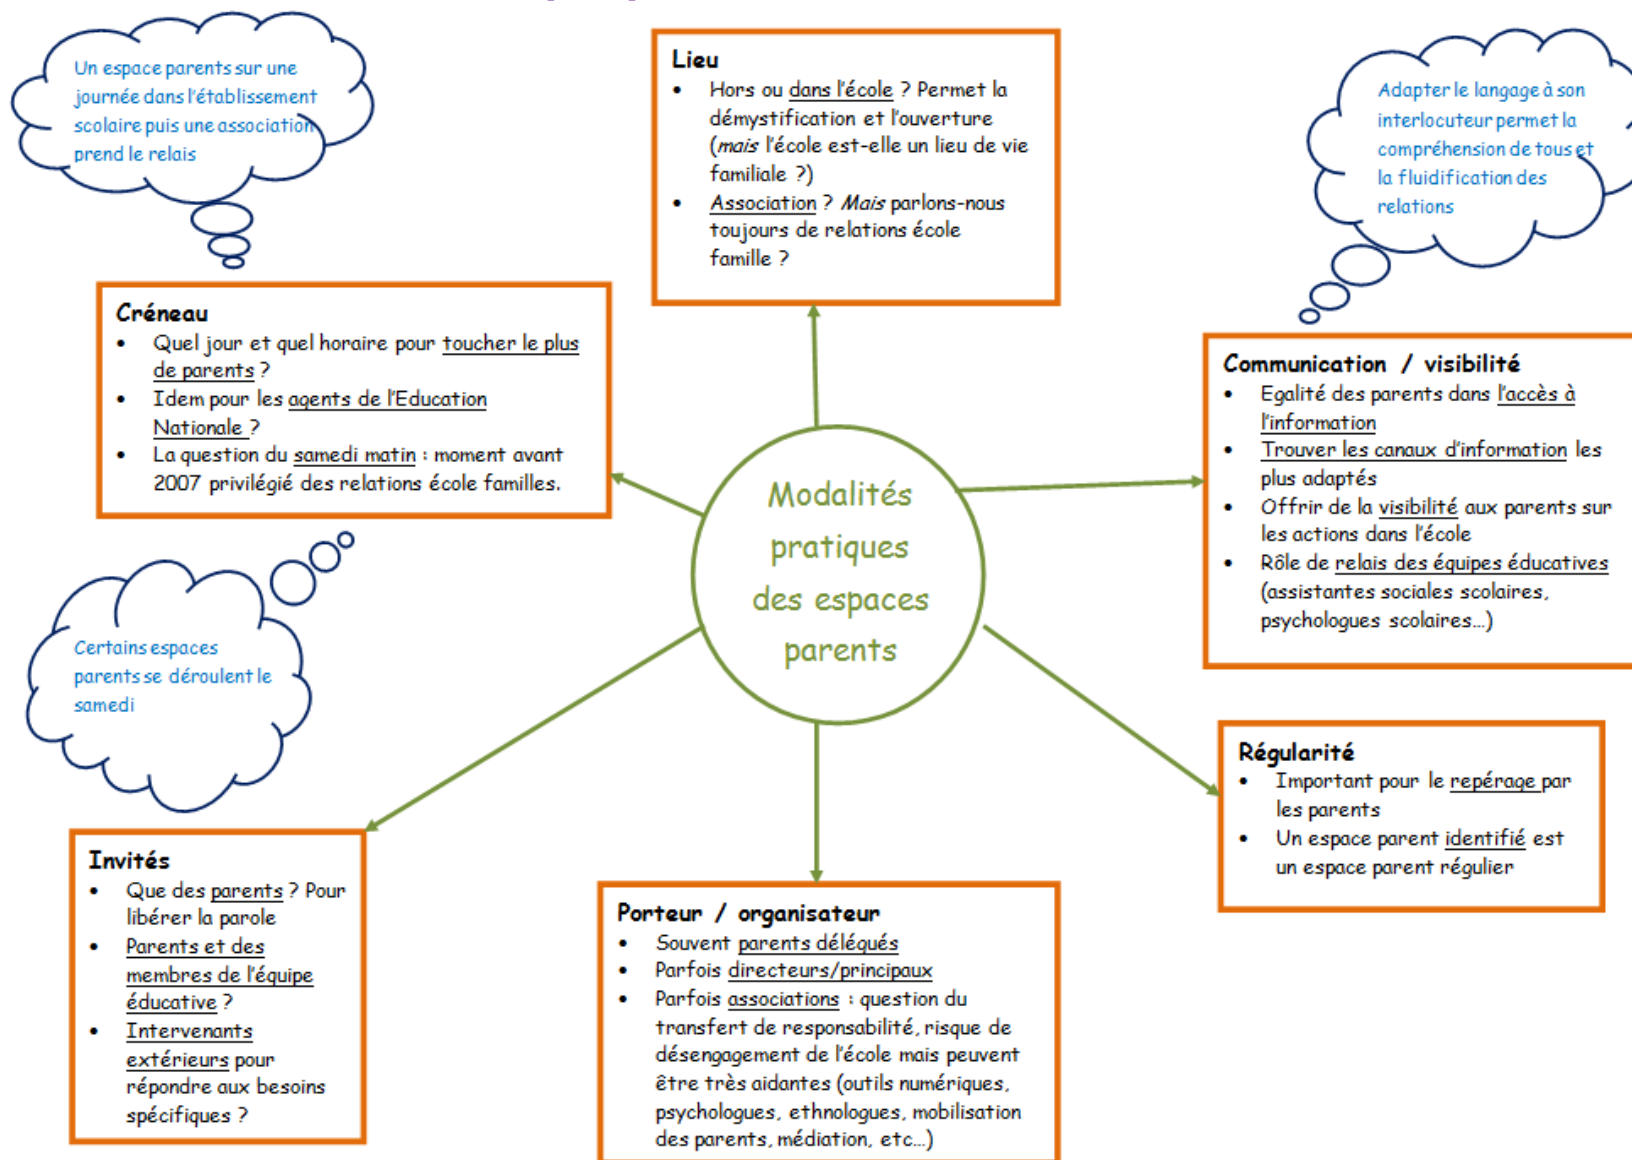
Un espace parents sur une journée dans l'établissement scolaire puis une association prend le relais

Lieu
- Hors ou dans l'école ? Permet la démystification et l'ouverture (*mais* l'école est-elle un lieu de vie familiale ?)
- Association ? *Mais* parlons-nous toujours de relations école famille ?

Adapter le langage à son interlocuteur permet la compréhension de tous et la fluidification des relations

Créneau
- Quel jour et quel horaire pour toucher le plus de parents ?
- Idem pour les agents de l'Education Nationale ?
- La question du samedi matin : moment avant 2007 privilégié des relations école familles.

Communication / visibilité
- Egalité des parents dans l'accès à l'information
- Trouver les canaux d'information les plus adaptés
- Offrir de la visibilité aux parents sur les actions dans l'école
- Rôle de relais des équipes éducatives (assistantes sociales scolaires, psychologues scolaires...)

Modalités pratiques des espaces parents

Certains espaces parents se déroulent le samedi

Régularité
- Important pour le repérage par les parents
- Un espace parent identifié est un espace parent régulier

Invités
- Que des parents ? Pour libérer la parole
- Parents et des membres de l'équipe éducative ?
- Intervenants extérieurs pour répondre aux besoins spécifiques ?

Porteur / organisateur
- Souvent parents délégués
- Parfois directeurs/principaux
- Parfois associations : question du transfert de responsabilité, risque de désengagement de l'école mais peuvent être très aidantes (outils numériques, psychologues, ethnologues, mobilisation des parents, médiation, etc...)